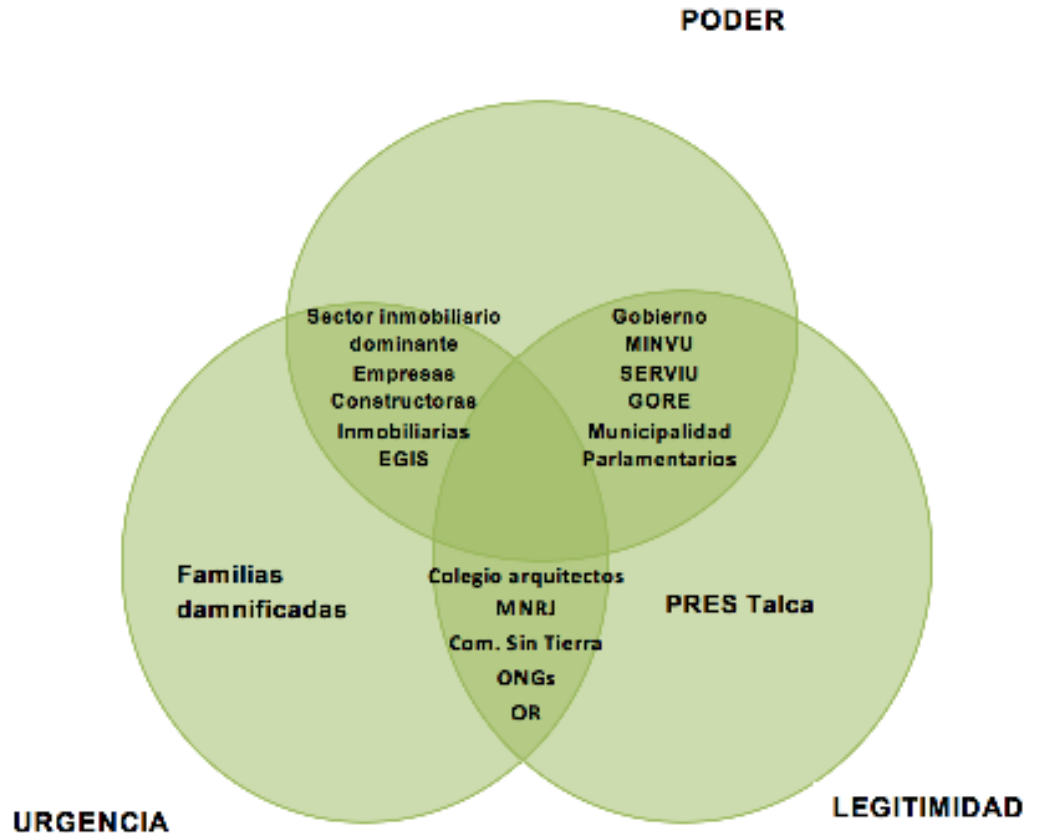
PODER

Sector inmobiliario dominante
Empresas
Constructoras
Inmobiliarias
EGIS

Gobierno
MINVU
SERVIU
GORE
Municipalidad
Parlamentarios

Familias damnificadas

Colegio arquitectos
MNRJ
Com. Sin Tierra
ONGs
OR

PRES Talca

URGENCIA

LEGITIMIDAD